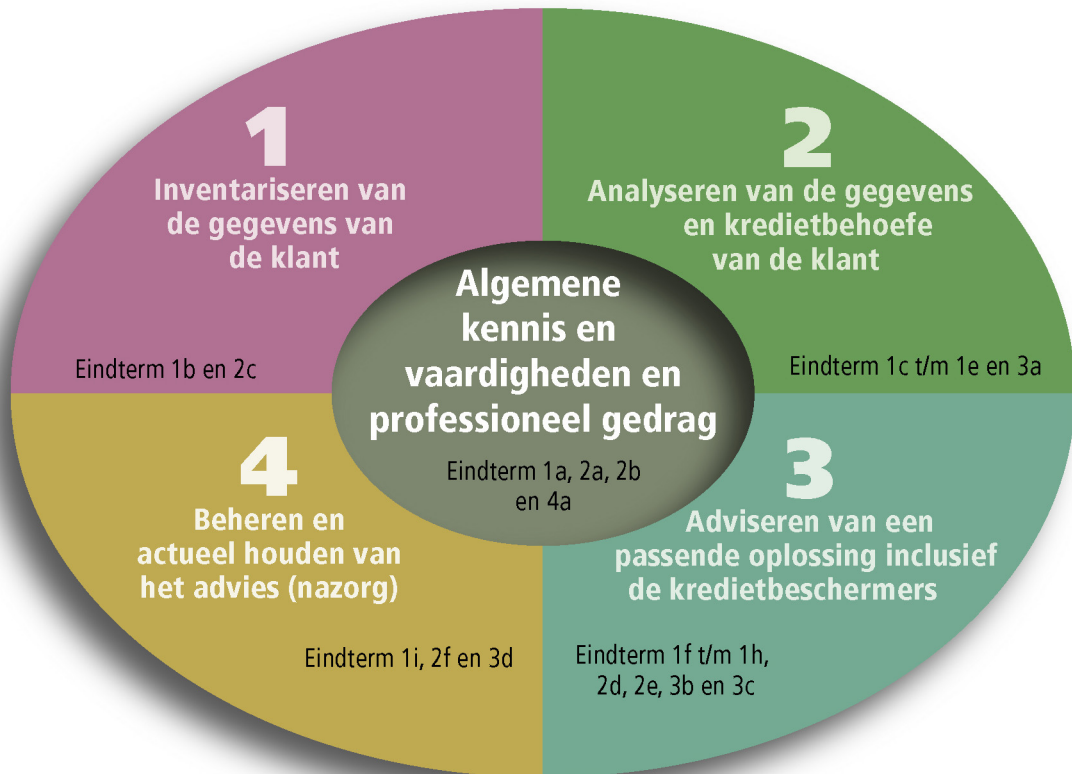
1

Inventariseren van de gegevens van de klant

Eindterm 1b en 2c

2

Analyseren van de gegevens en kredietbehoefe van de klant

Eindterm 1c t/m 1e en 3a

Algemene kennis en vaardigheden en professioneel gedrag

Eindterm 1a, 2a, 2b en 4a

4

Beheren en actueel houden van het advies (nazorg)

Eindterm 1i, 2f en 3d

3

Adviseren van een passende oplossing inclusief de kredietbeschermers

Eindterm 1f t/m 1h, 2d, 2e, 3b en 3c